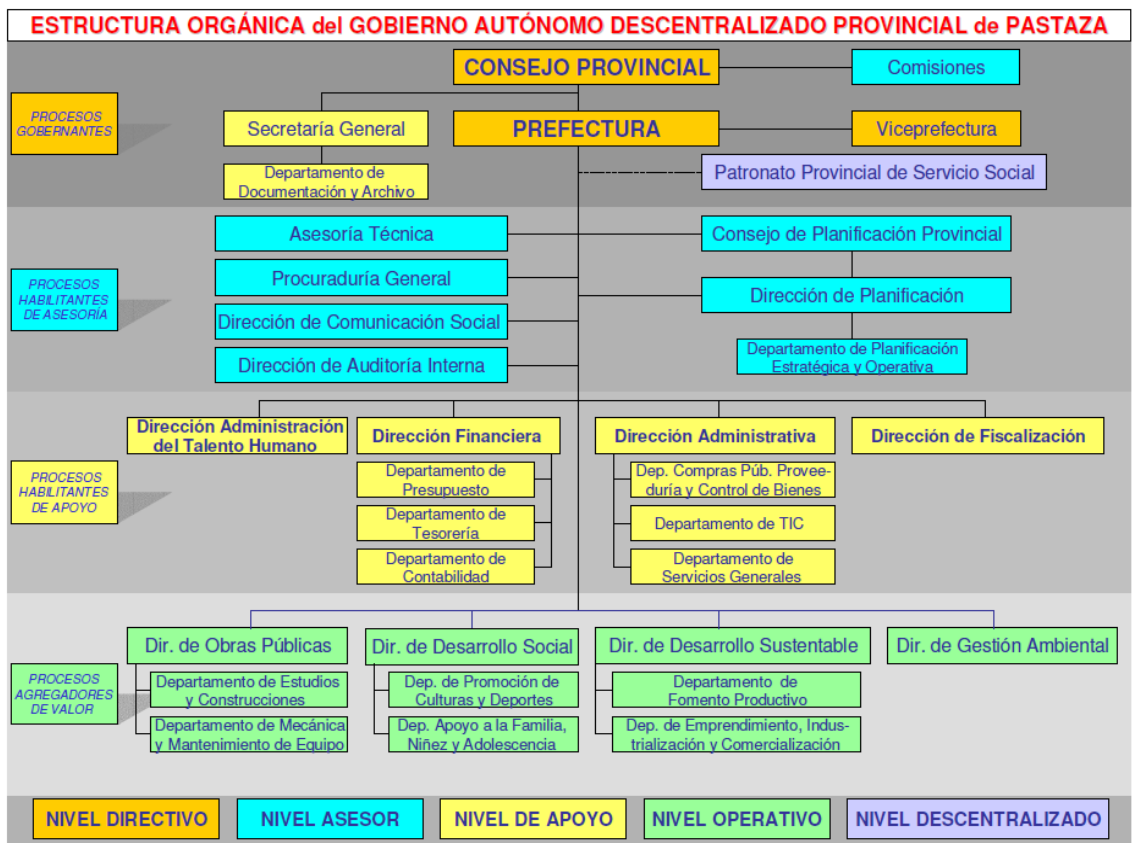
ESTRUCTURA ORGÁNICA del GOBIERNO AUTÓNOMO DESCENTRALIZADO PROVINCIAL de PASTAZA

PROCESOS GOBERNANTES

CONSEJO PROVINCIAL

Comisiones

Secretaría General

PREFECTURA

Viceprefectura

Departamento de Documentación y Archivo

Patronato Provincial de Servicio Social

PROCESOS HABILITANTES DE ASESORÍA

Asesoría Técnica

Consejo de Planificación Provincial

Procuraduría General

Dirección de Planificación

Dirección de Comunicación Social

Dirección de Auditoría Interna

Departamento de Planificación Estratégica y Operativa

PROCESOS HABILITANTES DE APOYO

Dirección Administración del Talento Humano

Dirección Financiera

Departamento de Presupuesto

Departamento de Tesorería

Departamento de Contabilidad

Dirección Administrativa

Dep. Compras Púb. Proveeduría y Control de Bienes

Departamento de TIC

Departamento de Servicios Generales

Dirección de Fiscalización

PROCESOS AGREGADORES DE VALOR

Dir. de Obras Públicas

Departamento de Estudios y Construcciones

Departamento de Mecánica y Mantenimiento de Equipo

Dir. de Desarrollo Social

Dep. de Promoción de Culturas y Deportes

Dep. Apoyo a la Familia, Niñez y Adolescencia

Dir. de Desarrollo Sustentable

Departamento de Fomento Productivo

Dep. de Emprendimiento, Industrialización y Comercialización

Dir. de Gestión Ambiental

NIVEL DIRECTIVO | NIVEL ASESOR | NIVEL DE APOYO | NIVEL OPERATIVO | NIVEL DESCENTRALIZADO